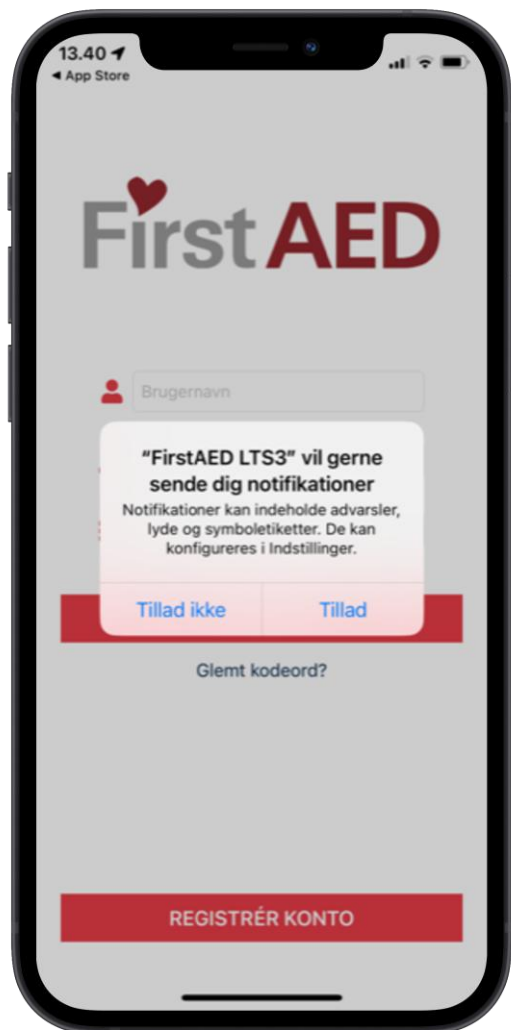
13.40
◂ App Store

First AED

Brugernavn

"FirstAED LTS3" vil gerne sende dig notifikationer

Notifikationer kan indeholde advarsler, lyde og symboletiketter. De kan konfigureres i Indstillinger.

Tillad ikke

Tillad

Glemt kodeord?

REGISTRÉR KONTO